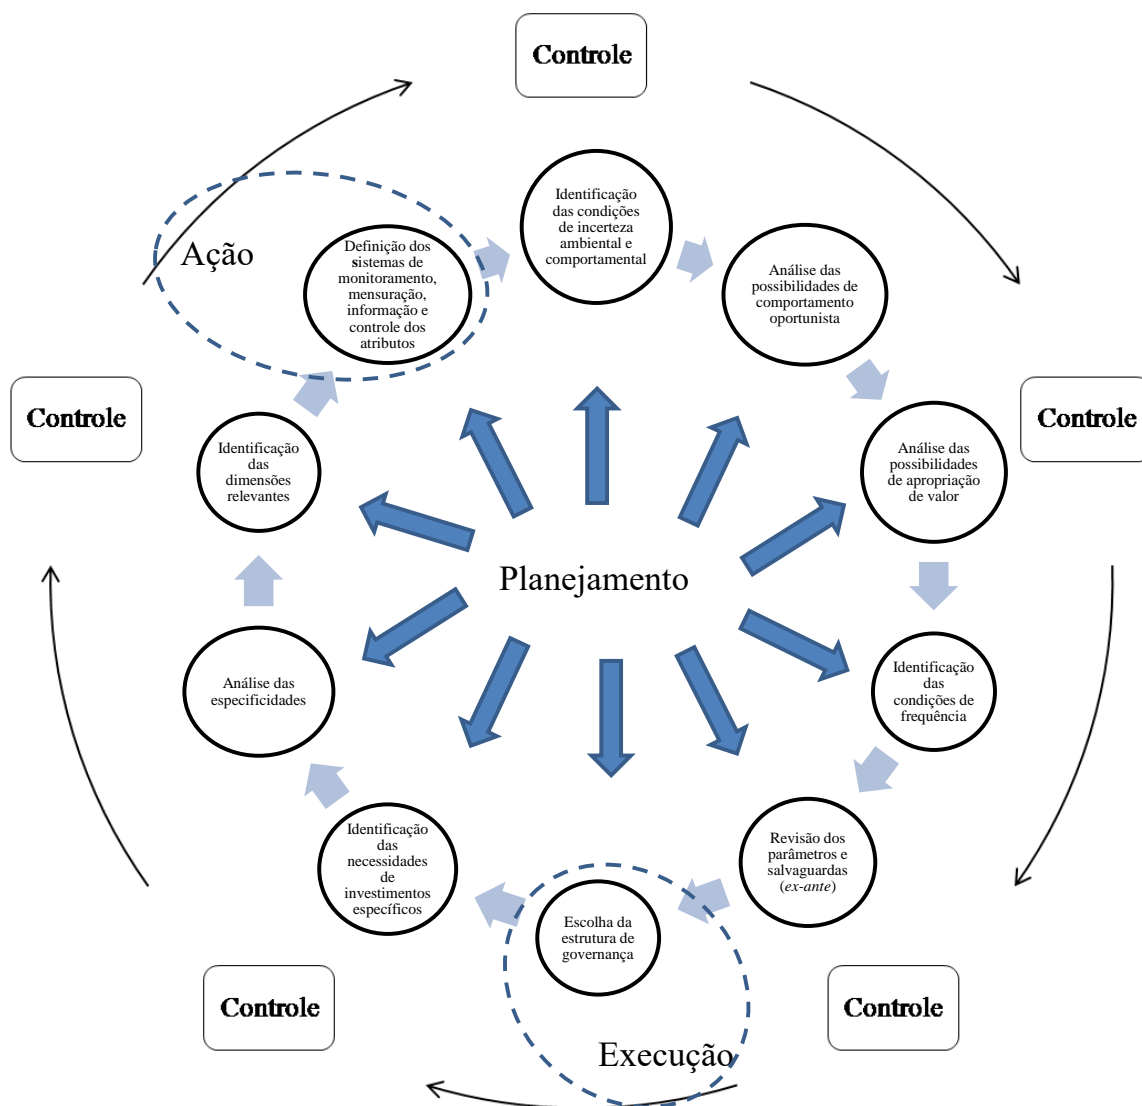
Controle

Ação

Definição dos sistemas de monitoramento, mensuração, informação e controle dos atributos

Identificação das condições de incerteza ambiental e comportamental

Análise das possibilidades de comportamento oportunista

Controle

Controle

Análise das possibilidades de apropriação de valor

Identificação das dimensões relevantes

Planejamento

Identificação das condições de frequência

Análise das especificidades

Revisão dos parâmetros e salvaguardas (*ex-ante*)

Identificação das necessidades de investimentos específicos

Escolha da estrutura de governança

Controle

Controle

Execução